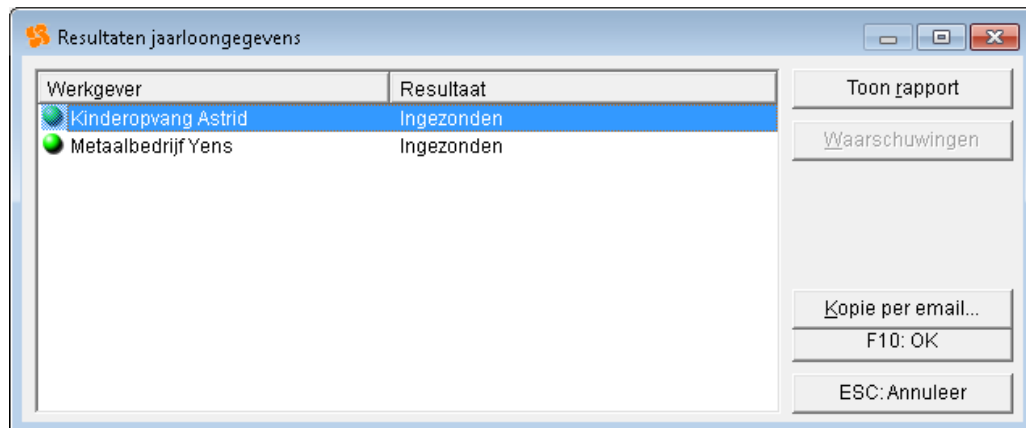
Resultaten jaarloongegevens

| Werkgever | Resultaat |
|---|---|
| Kinderopvang Astrid | Ingezonden |
| Metaalbedrijf Yens | Ingezonden |

Toon rapport

Waarschuwingen

Kopie per email...

F10: OK

ESC: Annuleer